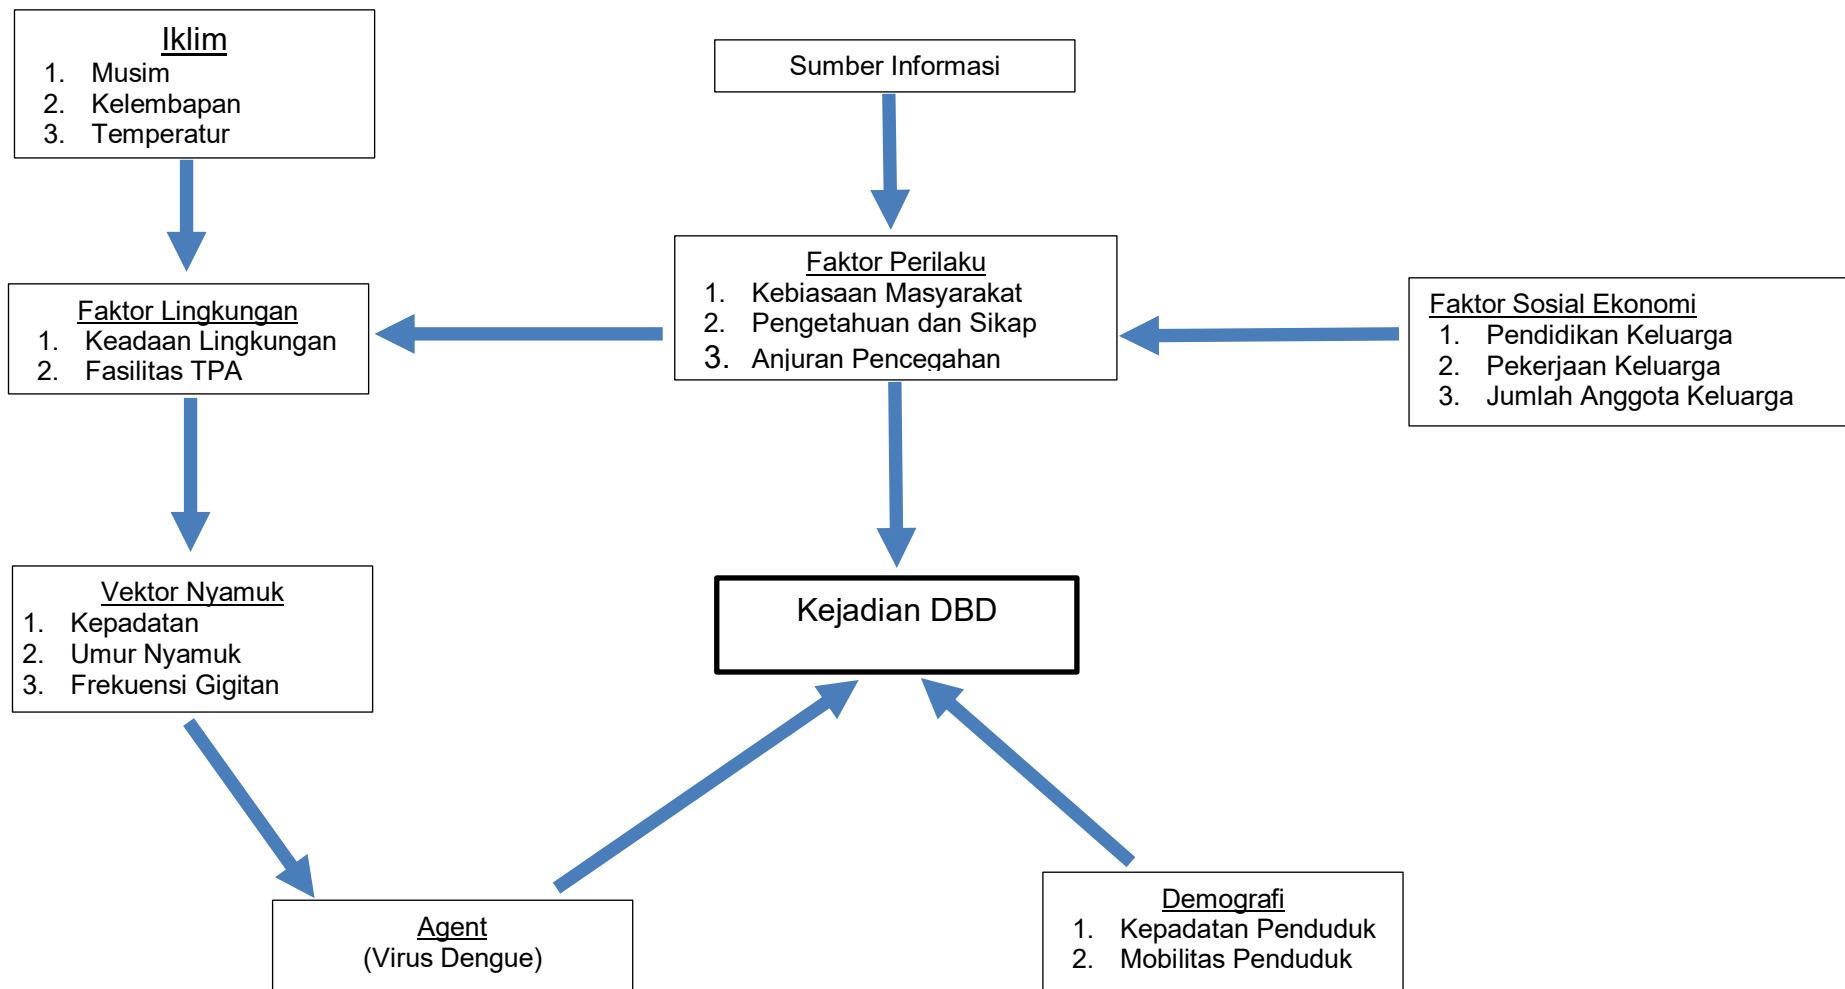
Iklim
1. Musim
2. Kelembapan
3. Temperatur

Sumber Informasi

Faktor Perilaku
1. Kebiasaan Masyarakat
2. Pengetahuan dan Sikap
3. Anjuran Pencegahan

Faktor Lingkungan
1. Keadaan Lingkungan
2. Fasilitas TPA

Faktor Sosial Ekonomi
1. Pendidikan Keluarga
2. Pekerjaan Keluarga
3. Jumlah Anggota Keluarga

Vektor Nyamuk
1. Kepadatan
2. Umur Nyamuk
3. Frekuensi Gigitan

Kejadian DBD

Agent
(Virus Dengue)

Demografi
1. Kepadatan Penduduk
2. Mobilitas Penduduk